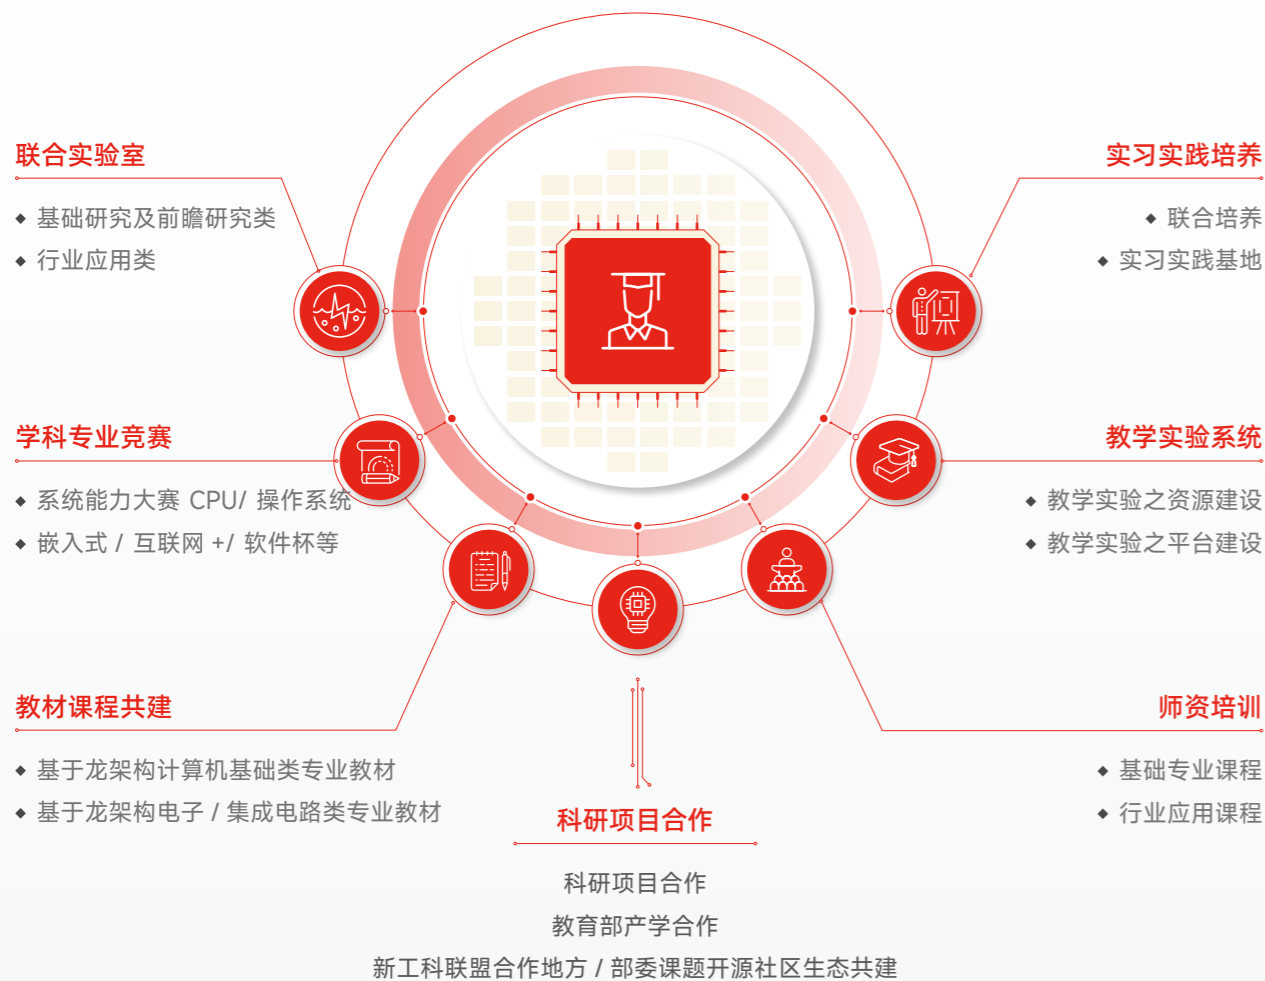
联合实验室

◆ 基础研究及前瞻研究类
◆ 行业应用类

实习实践培养

◆ 联合培养
◆ 实习实践基地

学科专业竞赛

◆ 系统能力大赛 CPU/ 操作系统
◆ 嵌入式 / 互联网 +/ 软件杯等

教学实验系统

◆ 教学实验之资源建设
◆ 教学实验之平台建设

教材课程共建

◆ 基于龙架构计算机基础类专业教材
◆ 基于龙架构电子 / 集成电路类专业教材

师资培训

◆ 基础专业课程
◆ 行业应用课程

科研项目合作

科研项目合作
教育部产学合作
新工科联盟合作地方 / 部委课题开源社区生态共建